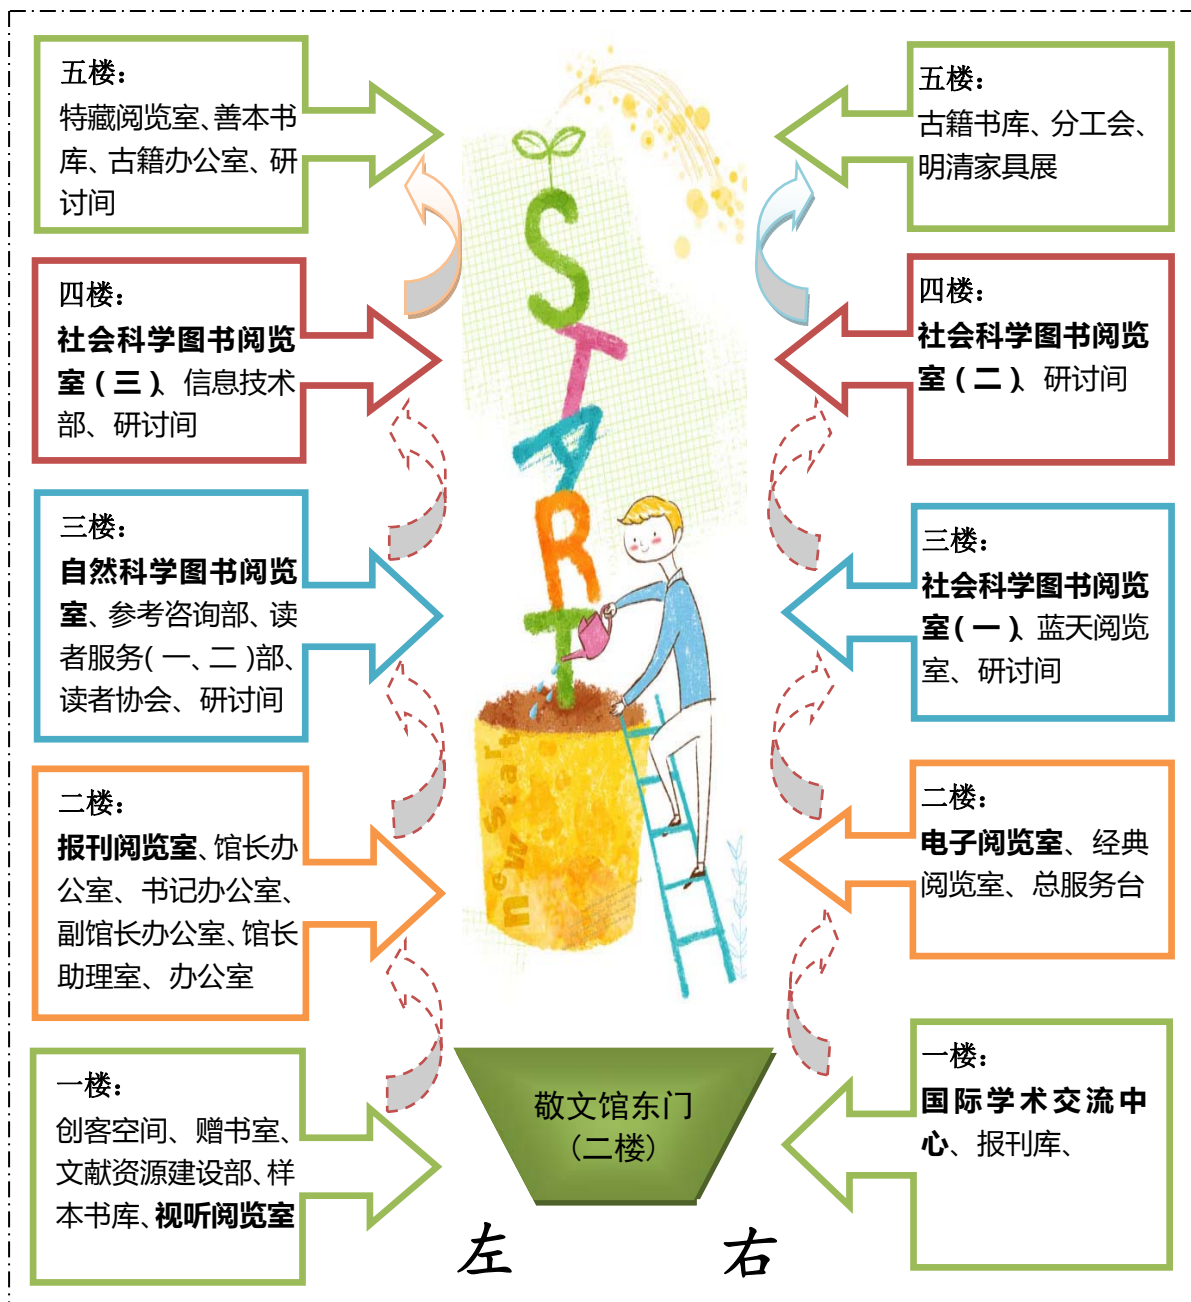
五楼：
特藏阅览室、善本书库、古籍办公室、研讨间

四楼：
社会科学图书阅览室（三）、信息技术部、研讨间

三楼：
自然科学图书阅览室、参考咨询部、读者服务(一、二)部、读者协会、研讨间

二楼：
报刊阅览室、馆长办公室、书记办公室、副馆长办公室、馆长助理室、办公室

一楼：
创客空间、赠书室、文献资源建设部、样本书库、视听阅览室

五楼：
古籍书库、分工会、明清家具展

四楼：
社会科学图书阅览室（二）、研讨间

三楼：
社会科学图书阅览室（一）、蓝天阅览室、研讨间

二楼：
电子阅览室、经典阅览室、总服务台

一楼：
国际学术交流中心、报刊库、

START

new Start

敬文馆东门
（二楼）

左

右